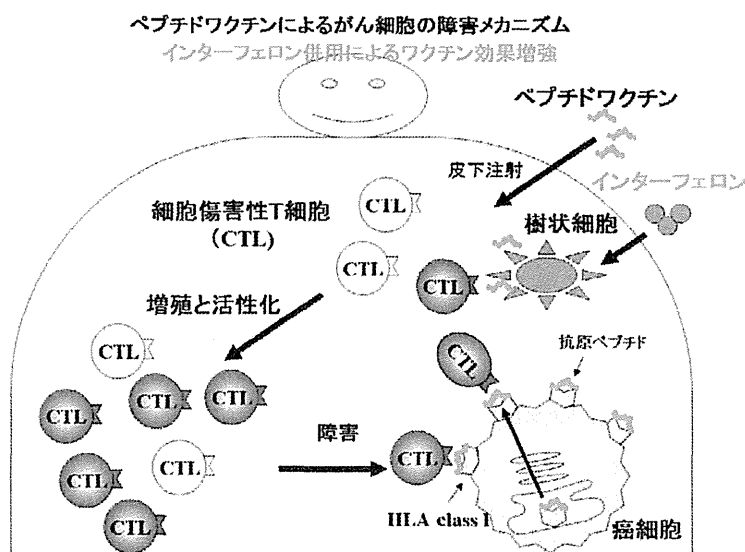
ペプチドワクチンによるがん細胞の障害メカニズム
インターフェロン併用によるワクチン効果増強

ペプチドワクチン

皮下注射

インターフェロン

細胞傷害性T細胞
(CTL)

CTL

CTL

樹状細胞

CTL

増殖と活性化

抗原ペプチド

CTL

CTL

CTL

CTL

CTL

障害

CTL

CTL

CTL

CTL

HLA class I

癌細胞